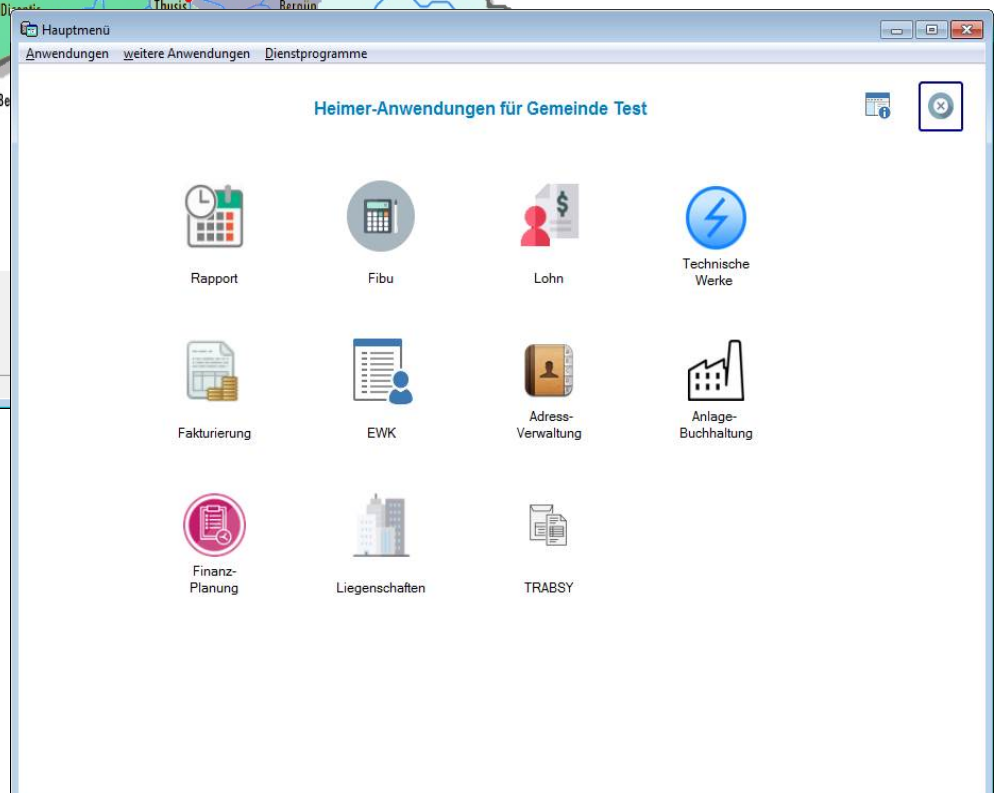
Thusis Bergün

Hauptmenü

Anwendungen weitere Anwendungen Dienstprogramme

Heimer-Anwendungen für Gemeinde Test

Rapport

Fibu

Lohn

Technische Werke

Fakturierung

EWK

Adress-Verwaltung

Anlage-Buchhaltung

Finanz-Planung

Liegenschaften

TRABSY